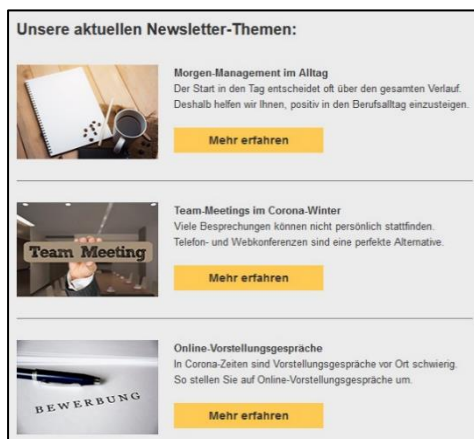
Unsere aktuellen Newsletter-Themen:

Morgen-Management im Alltag
Der Start in den Tag entscheidet oft über den gesamten Verlauf. Deshalb helfen wir Ihnen, positiv in den Berufsalltag einzusteigen.

Mehr erfahren

Team Meeting

Team-Meetings im Corona-Winter
Viele Besprechungen können nicht persönlich stattfinden. Telefon- und Webkonferenzen sind eine perfekte Alternative.

Mehr erfahren

BEWERBUNG

Online-Vorstellungsgespräche
In Corona-Zeiten sind Vorstellungsgespräche vor Ort schwierig. So stellen Sie auf Online-Vorstellungsgespräche um.

Mehr erfahren